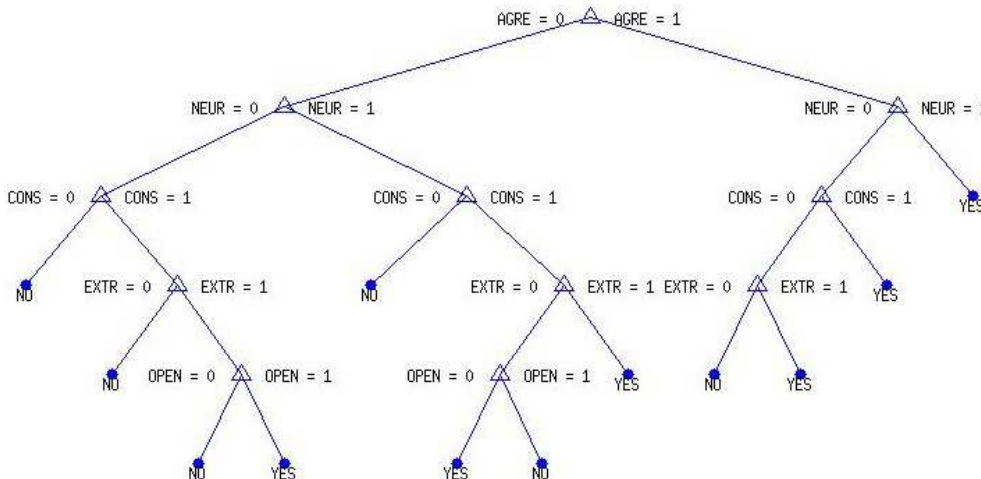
AGRE = 0 AGRE = 1

NEUR = 0 NEUR = 1

NEUR = 0 NEUR = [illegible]

CONS = 0 CONS = 1

CONS = 0 CONS = 1

CONS = 0 CONS = 1

YES

NO

EXTR = 0 EXTR = 1

NO

EXTR = 0 EXTR = 1

EXTR = 0 EXTR = 1

YES

NO

OPEN = 0 OPEN = 1

OPEN = 0 OPEN = 1

YES

NO

YES

NO

YES

YES

NO